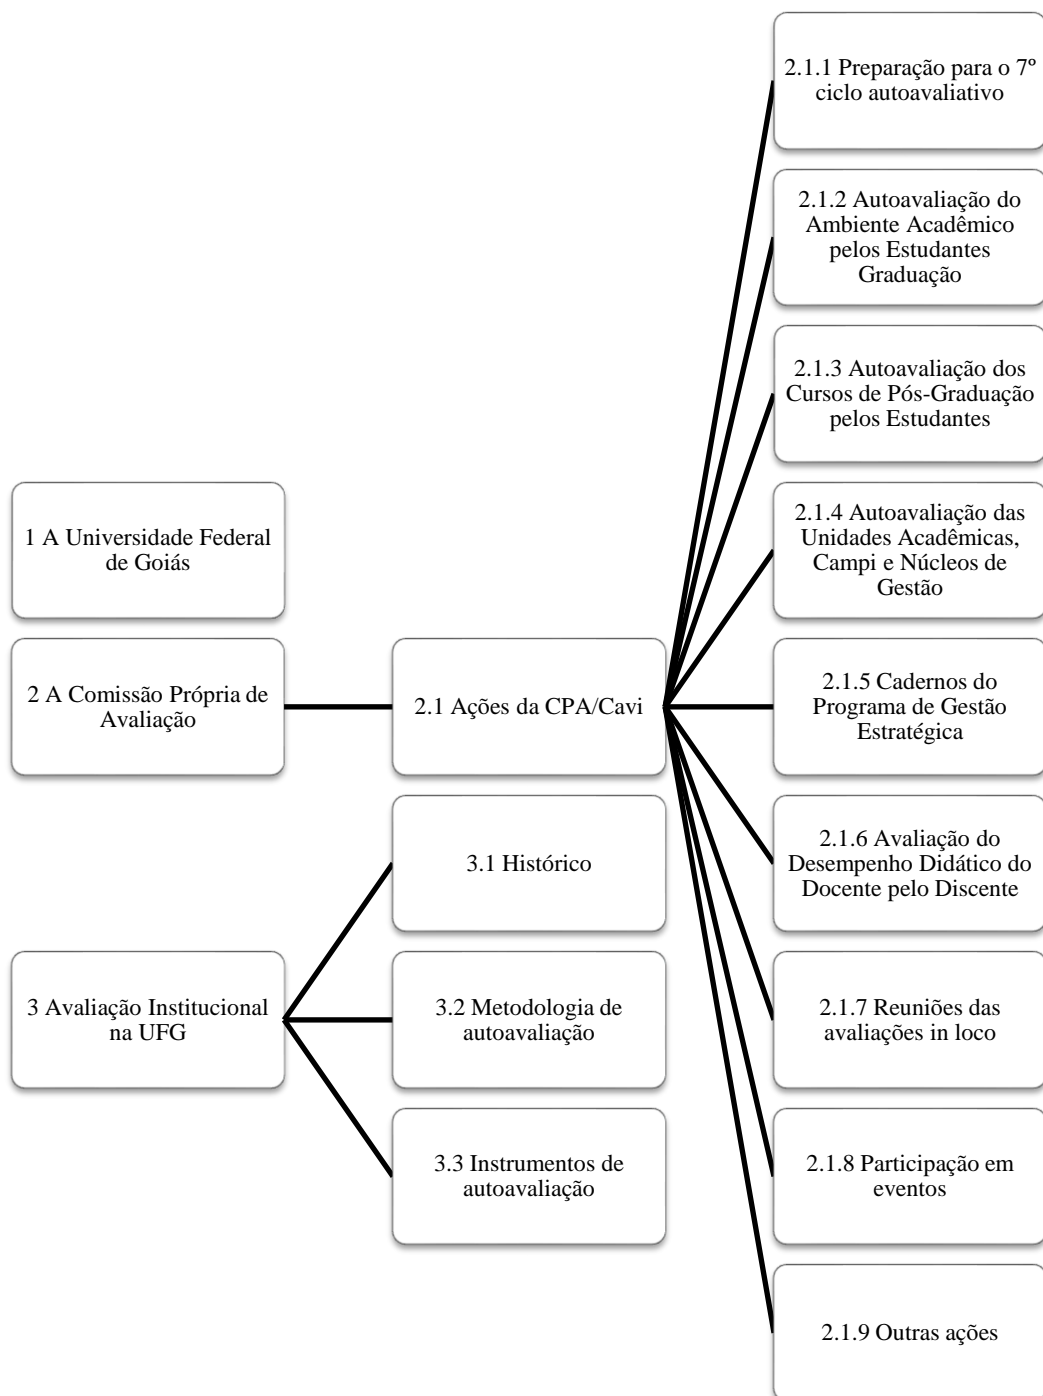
1 A Universidade Federal de Goiás

2 A Comissão Própria de Avaliação

2.1 Ações da CPA/Cavi

2.1.1 Preparação para o 7º ciclo autoavaliativo

2.1.2 Autoavaliação do Ambiente Acadêmico pelos Estudantes Graduação

2.1.3 Autoavaliação dos Cursos de Pós-Graduação pelos Estudantes

2.1.4 Autoavaliação das Unidades Acadêmicas, Campi e Núcleos de Gestão

2.1.5 Cadernos do Programa de Gestão Estratégica

2.1.6 Avaliação do Desempenho Didático do Docente pelo Discente

2.1.7 Reuniões das avaliações in loco

2.1.8 Participação em eventos

2.1.9 Outras ações

3 Avaliação Institucional na UFG

3.1 Histórico

3.2 Metodologia de autoavaliação

3.3 Instrumentos de autoavaliação